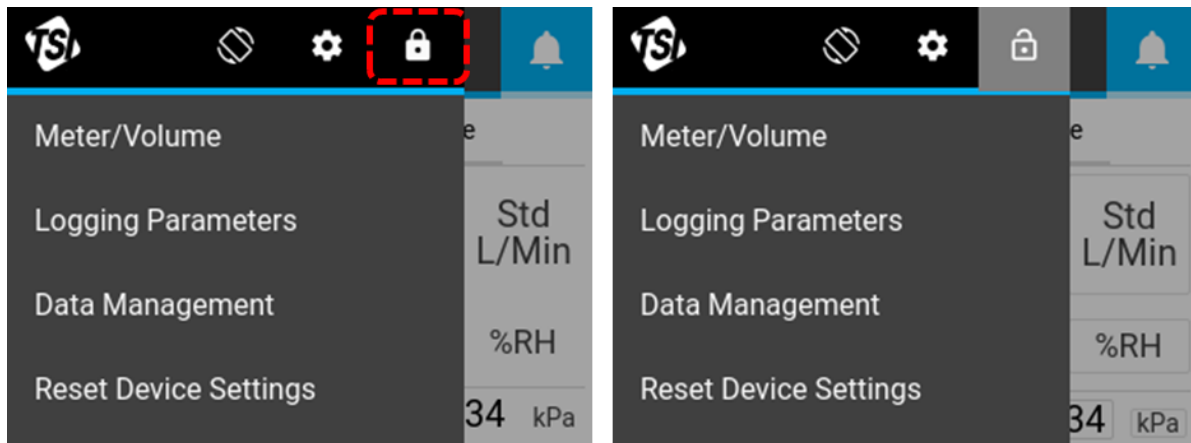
TSI

Meter/Volume

Logging Parameters

Data Management

Reset Device Settings

e

Std L/Min

%RH

34 kPa

TSI

Meter/Volume

Logging Parameters

Data Management

Reset Device Settings

e

Std L/Min

%RH

34 kPa